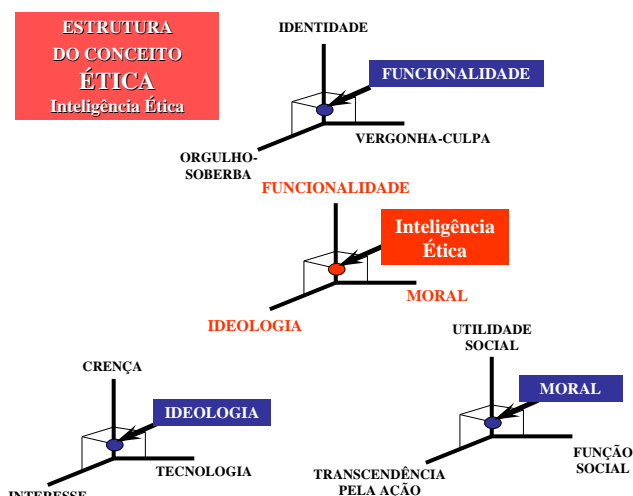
ESTRUTURA DO CONCEITO ÉTICA
Inteligência Ética

IDENTIDADE
FUNCIONALIDADE
VERGONHA-CULPA
ORGULHO-SOBERBA

FUNCIONALIDADE
Inteligência Ética
MORAL
IDEOLOGIA

CRENÇA
IDEOLOGIA
TECNOLOGIA
INTERESSE

UTILIDADE SOCIAL
MORAL
FUNÇÃO SOCIAL
TRANSCENDÊNCIA PELA AÇÃO